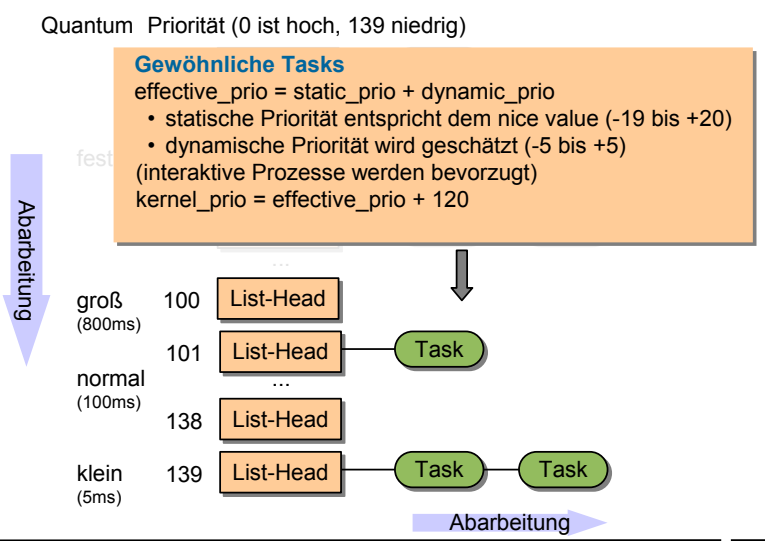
Quantum Priorität (0 ist hoch, 139 niedrig)

Gewöhnliche Tasks
effective_prio = static_prio + dynamic_prio
• statische Priorität entspricht dem nice value (-19 bis +20)
• dynamische Priorität wird geschätzt (-5 bis +5)
(interaktive Prozesse werden bevorzugt)
kernel_prio = effective_prio + 120

fest

Abarbeitung

...

groß (800ms) 100 List-Head

101 List-Head Task

normal (100ms) ...

138 List-Head

klein (5ms) 139 List-Head Task Task

Abarbeitung